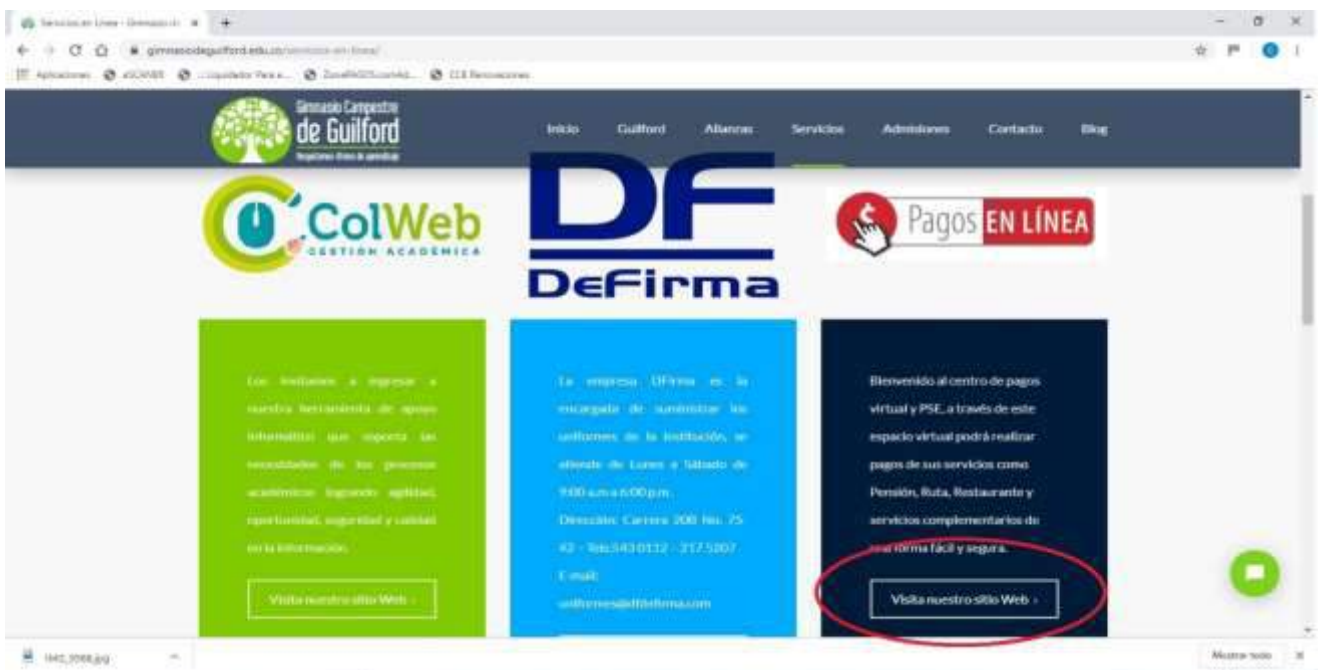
Servicios en Línea - Gimnasio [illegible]

gimnasiodeguilford.edu.co/servicios-en-linea/

Aplicaciones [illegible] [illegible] Liquidador Para e... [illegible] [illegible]

Gimnasio Campestre de Guilford
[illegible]

Inicio Guilford Alianzas Servicios Admisiones Contacto Blog

ColWeb
GESTIÓN ACADÉMICA

DF
DeFirma

Pagos EN LÍNEA

Los invitamos a ingresar a nuestra herramienta de apoyo informático que soporta las necesidades de los procesos académicos logrando agilidad, oportunidad, seguridad y calidad en la información.

Visita nuestro sitio Web ›

La empresa DFirma es la encargada de suministrar los uniformes de la institución, se atiende de Lunes a Sábado de 9:00 a.m a 6:00 p.m.
Dirección: Carrera 20B No. 75 42 - Tels:5430132 - 2175207
E-mail: uniformes@dfdefirma.com

Bienvenido al centro de pagos virtual y PSE, a través de este espacio virtual podrá realizar pagos de sus servicios como Pensión, Ruta, Restaurante y servicios complementarios de una forma fácil y segura.

Visita nuestro sitio Web ›

IMG_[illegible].jpg

Mostrar todo